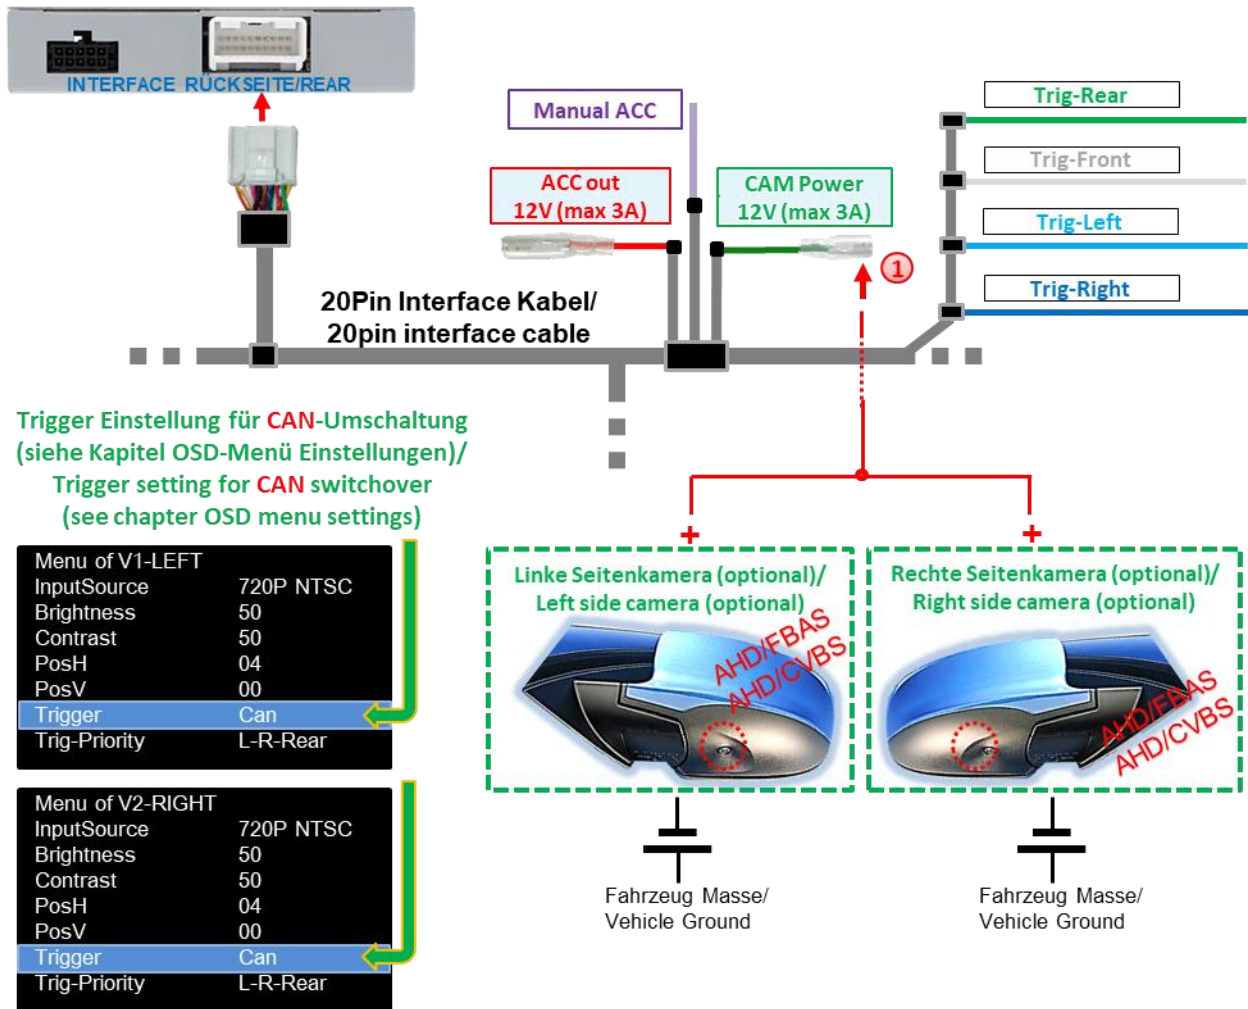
INTERFACE RÜCKSEITE/REAR

Manual ACC

ACC out
12V (max 3A)

CAM Power
12V (max 3A)

Trig-Rear

Trig-Front

Trig-Left

Trig-Right

1

20Pin Interface Kabel/
20pin interface cable

Trigger Einstellung für CAN-Umschaltung
(siehe Kapitel OSD-Menü Einstellungen)/
Trigger setting for CAN switchover
(see chapter OSD menu settings)

| Menu of V1-LEFT | |
|---|---|
| InputSource | 720P NTSC |
| Brightness | 50 |
| Contrast | 50 |
| PosH | 04 |
| PosV | 00 |
| Trigger | Can |
| Trig-Priority | L-R-Rear |

| Menu of V2-RIGHT | |
|---|---|
| InputSource | 720P NTSC |
| Brightness | 50 |
| Contrast | 50 |
| PosH | 04 |
| PosV | 00 |
| Trigger | Can |
| Trig-Priority | L-R-Rear |

+

+

Linke Seitenkamera (optional)/
Left side camera (optional)

AHD/FBAS
AHD/CVBS

Rechte Seitenkamera (optional)/
Right side camera (optional)

AHD/FBAS
AHD/CVBS

Fahrzeug Masse/
Vehicle Ground

Fahrzeug Masse/
Vehicle Ground